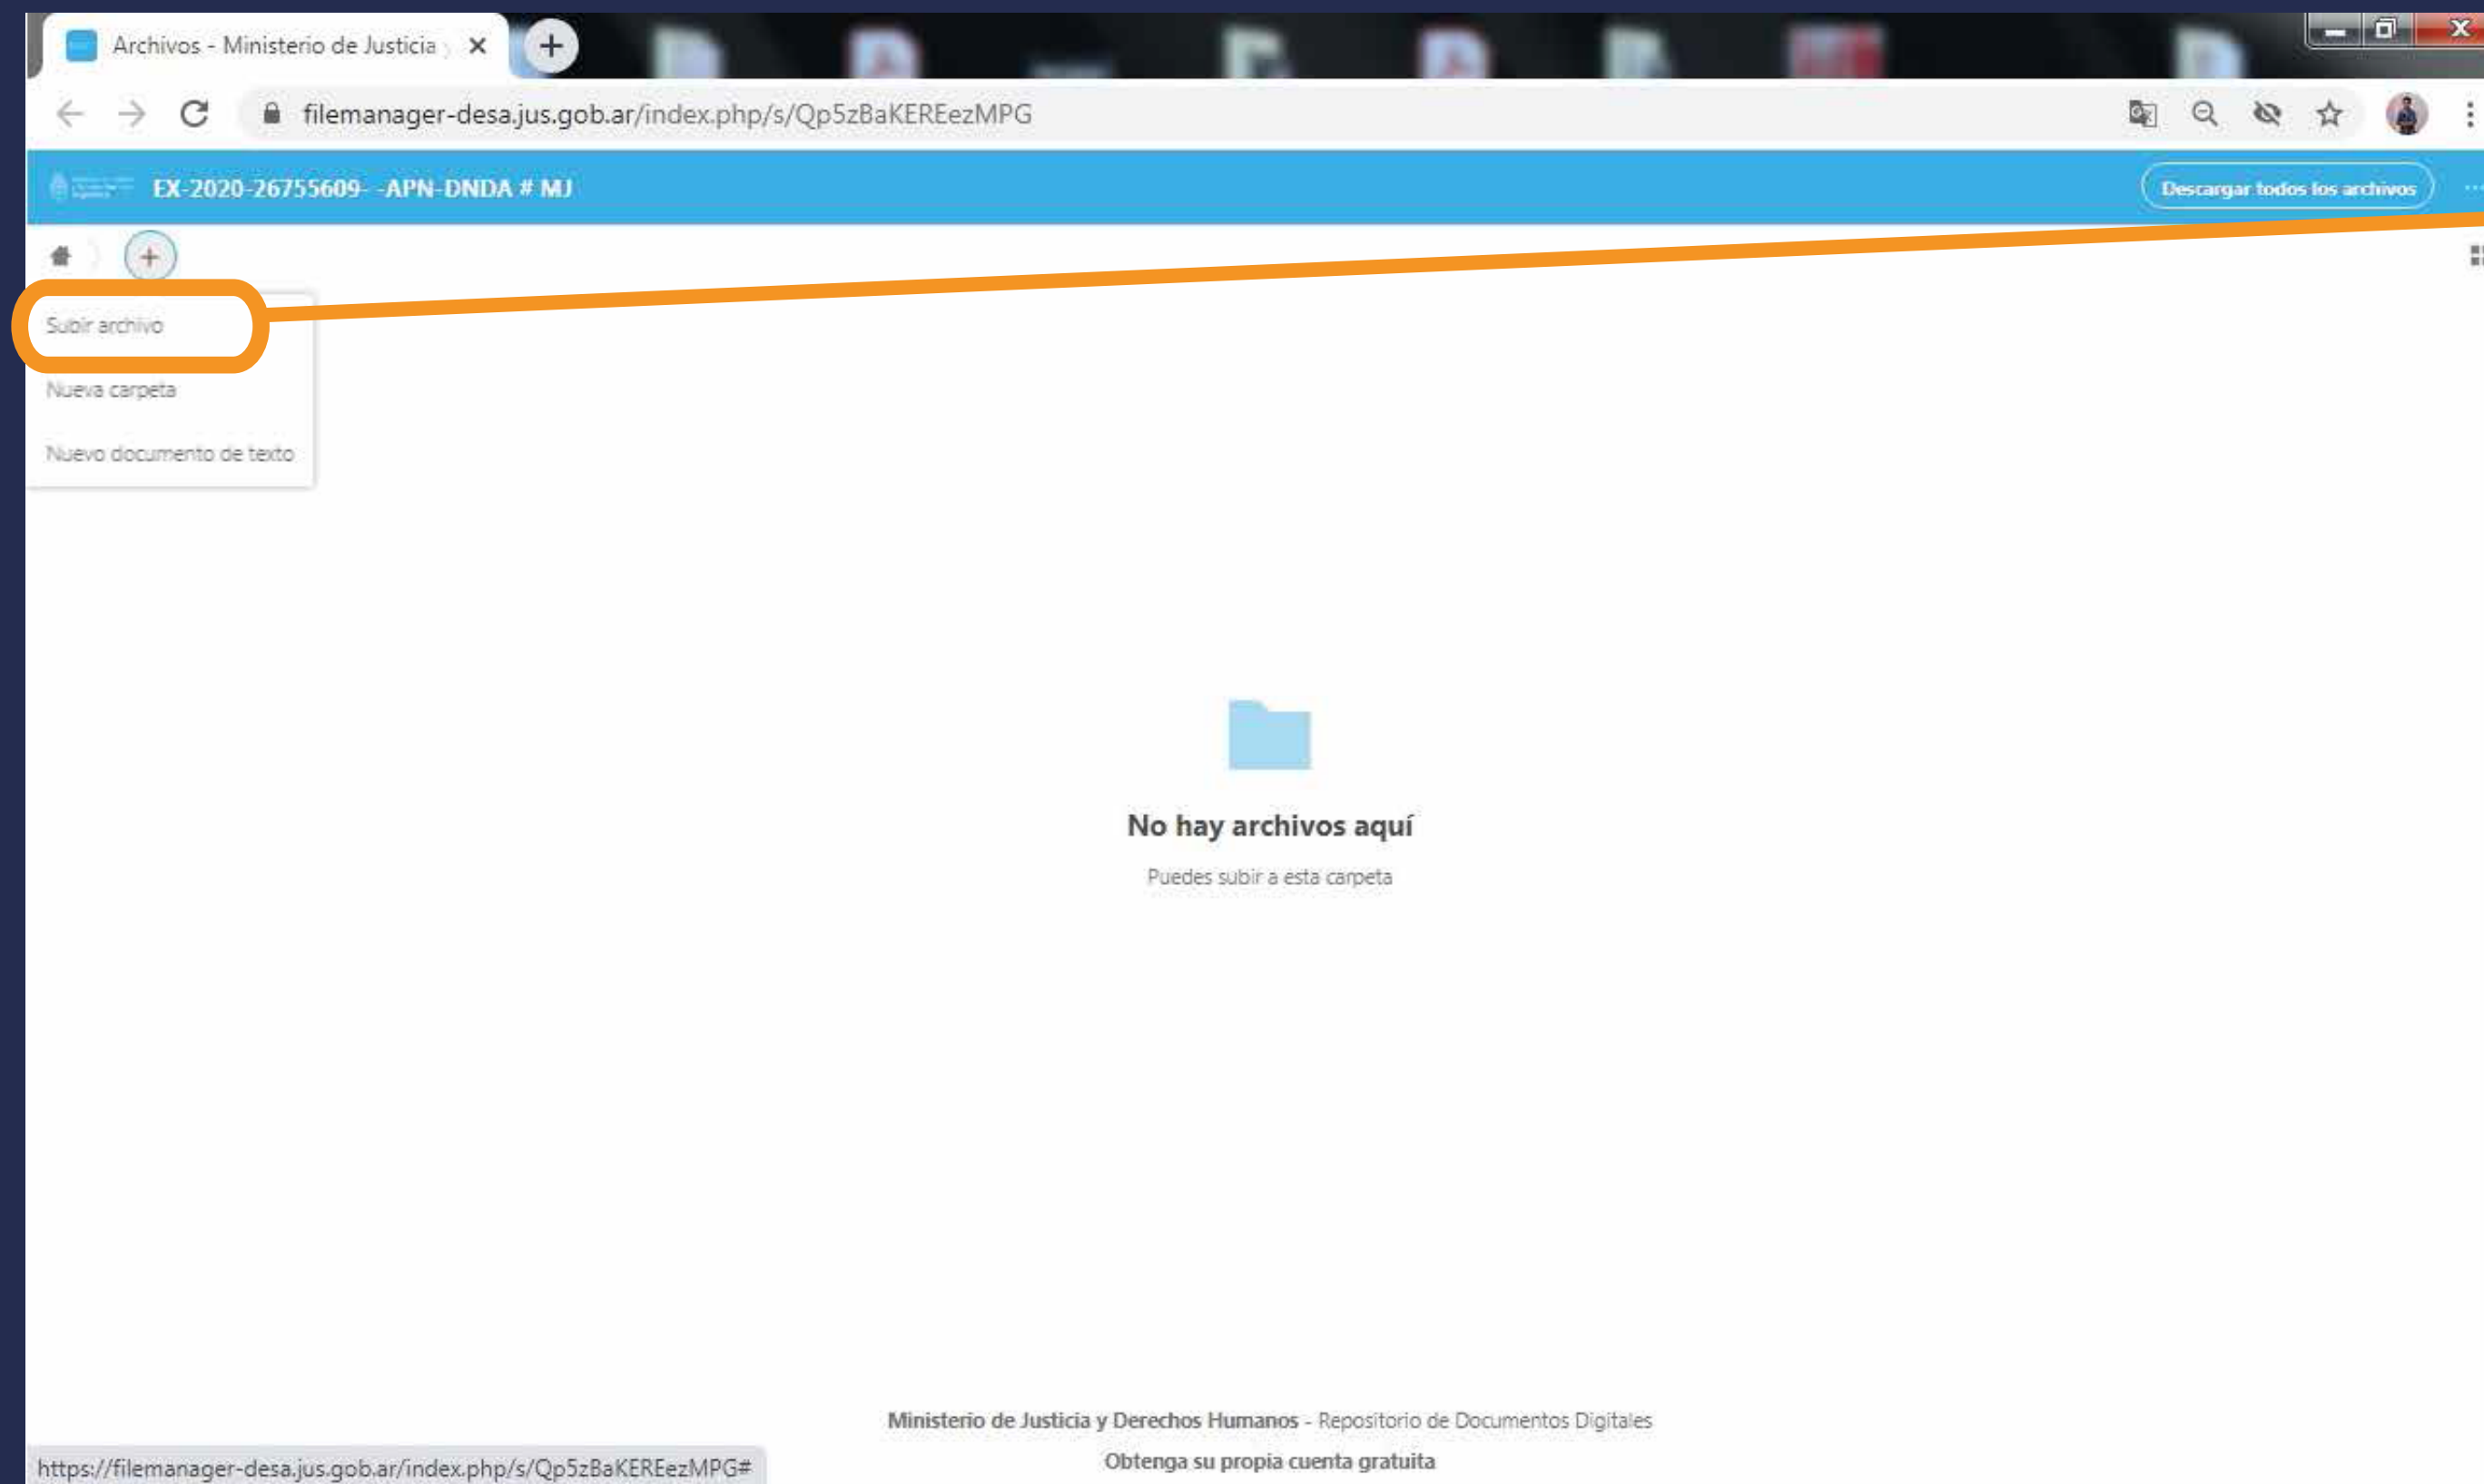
Archivos - Ministerio de Justicia y

filemanager-desa.jus.gob.ar/index.php/s/Qp5zBaKEREezMPG

EX-2020-26755609- -APN-DNDA # MJ

Descargar todos los archivos

Subir archivo

Nueva carpeta

Nuevo documento de texto

No hay archivos aquí

Puedes subir a esta carpeta

Ministerio de Justicia y Derechos Humanos - Repositorio de Documentos Digitales

Obtenga su propia cuenta gratuita

https://filemanager-desa.jus.gob.ar/index.php/s/Qp5zBaKEREezMPG#